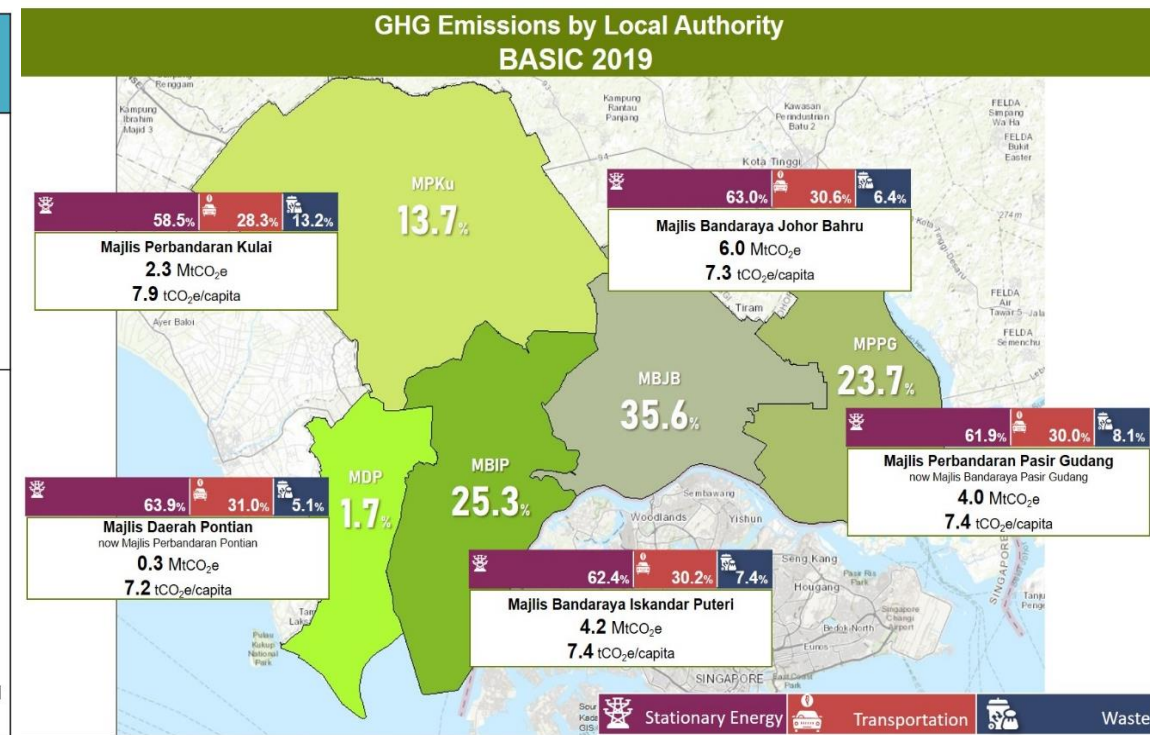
GHG Emissions by Local Authority
BASIC 2019

MPKu
13.7%

58.5% 28.3% 13.2%
Majlis Perbandaran Kulai
2.3 MtCO$_2$e
7.9 tCO$_2$e/capita

63.0% 30.6% 6.4%
Majlis Bandaraya Johor Bahru
6.0 MtCO$_2$e
7.3 tCO$_2$e/capita

MBJB
35.6%

MPPG
23.7%

61.9% 30.0% 8.1%
Majlis Perbandaran Pasir Gudang
now Majlis Bandaraya Pasir Gudang
4.0 MtCO$_2$e
7.4 tCO$_2$e/capita

MDP
1.7%

MBIP
25.3%

63.9% 31.0% 5.1%
Majlis Daerah Pontian
now Majlis Perbandaran Pontian
0.3 MtCO$_2$e
7.2 tCO$_2$e/capita

62.4% 30.2% 7.4%
Majlis Bandaraya Iskandar Puteri
4.2 MtCO$_2$e
7.4 tCO$_2$e/capita

Kampung Ibrahim Majid 3
Renggam
Kampung Rantau Panjang
Kawasan Perindustrian Batu 2
Kota Tinggi
FELDA Simpang Wa Ha
FELDA Bukit Easter
FELDA Air Tawar 5 - Jala
FELDA Semenchu
Tiram
Ayer Baloi
Sembawang
Woodlands
Yishun
Seng Kang
Hougang
Pasir Ris Park
Singapore Changi Airport
Bedok North
Lumos
SINGAPORE
Pulau Kukup National Park
Tanjung Pengel

Stationary Energy
Transportation
Waste